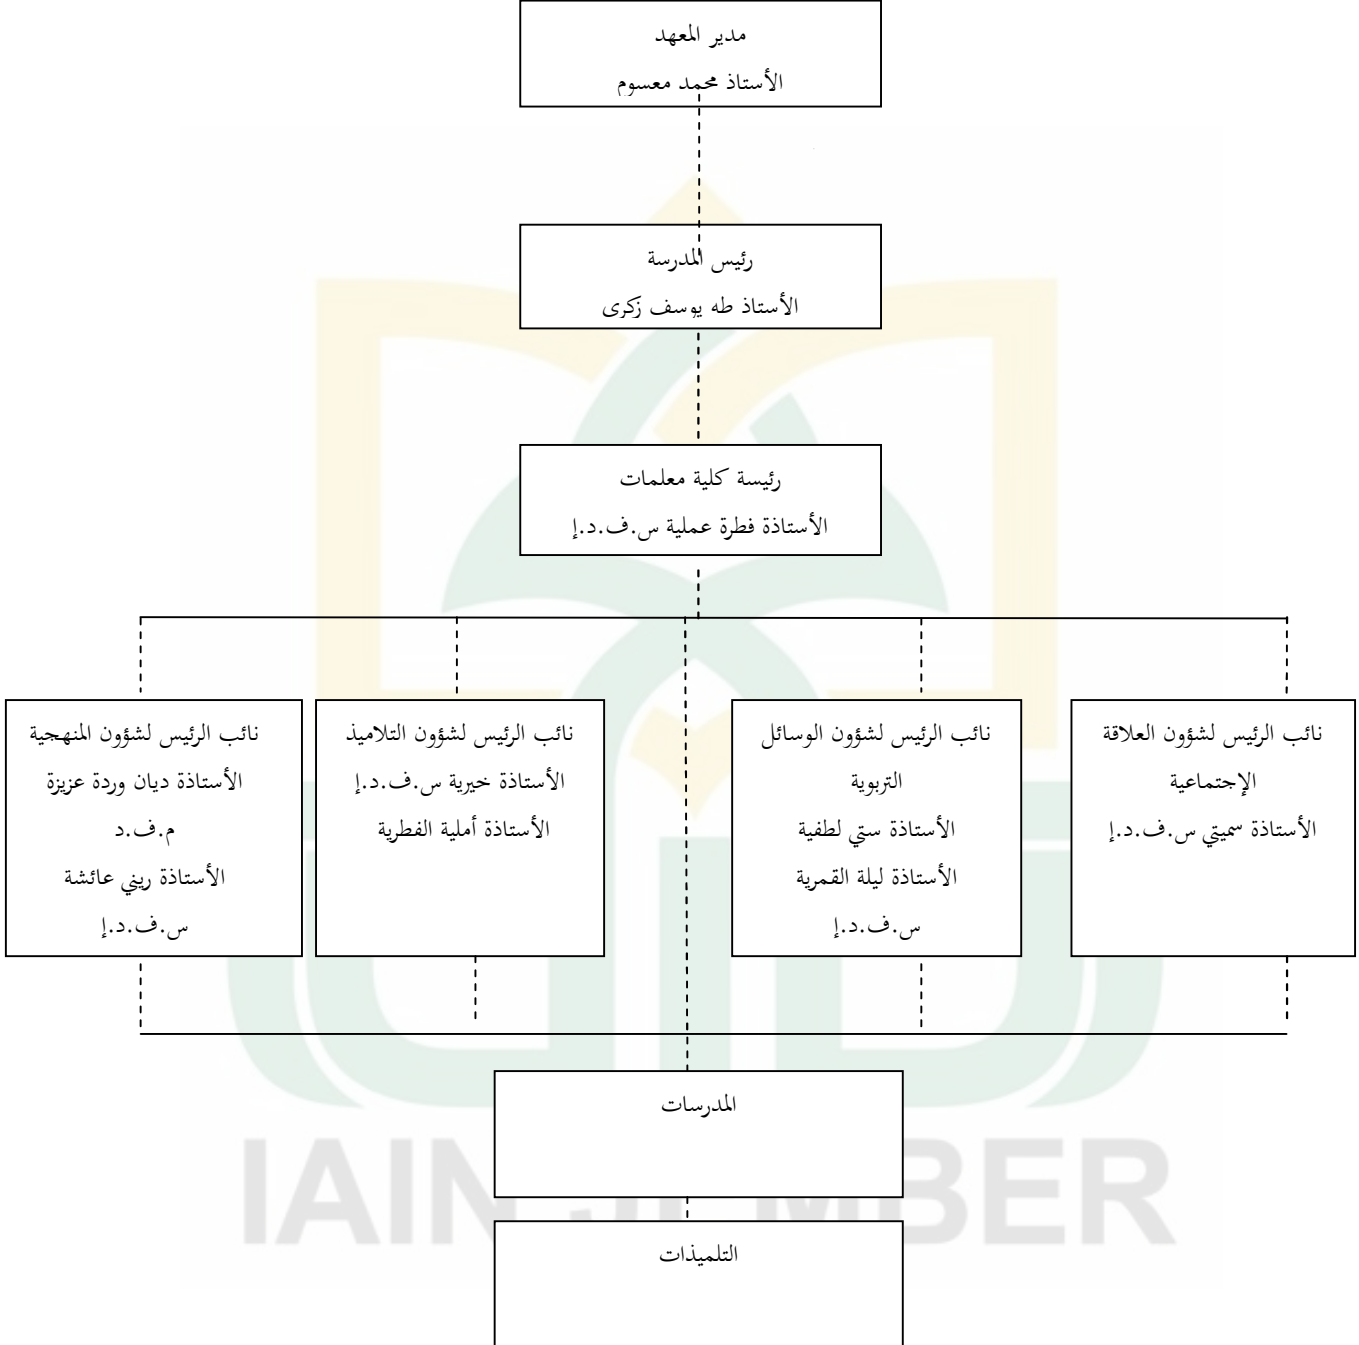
مدير المعهد
الأستاذ محمد معسوم

رئيس المدرسة
الأستاذ طه يوسف زكرى

رئيسة كلية معلمات
الأستاذة فطرة عملية س.ف.د.إ

نائب الرئيس لشؤون العلاقة الإجتماعية
الأستاذة سميتي س.ف.د.إ

نائب الرئيس لشؤون الوسائل التربوية
الأستاذة ستي لطفية
الأستاذة ليلة القمرية س.ف.د.إ

نائب الرئيس لشؤون التلاميذ
الأستاذة خيرية س.ف.د.إ
الأستاذة أملية الفطرية

نائب الرئيس لشؤون المنهجية
الأستاذة ديان وردة عزيزة م.ف.د
الأستاذة ريني عائشة س.ف.د.إ

المدرسات

التلميذات

IAIN JEMBER